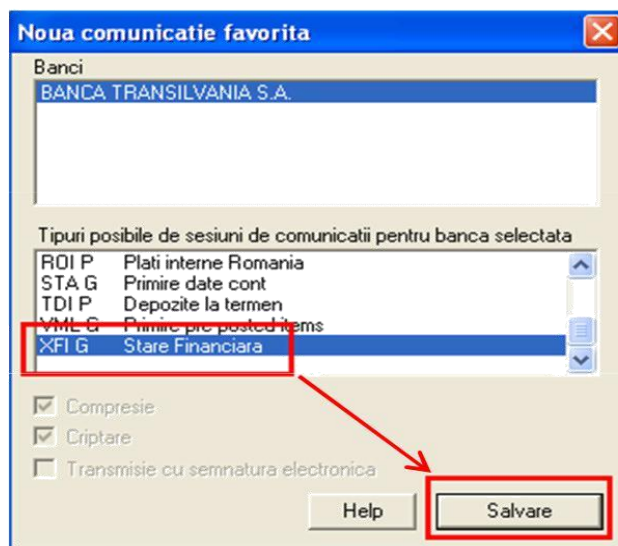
Noua comunicatie favorita

Banci

BANCA TRANSILVANIA S.A.

Tipuri posibile de sesiuni de comunicatii pentru banca selectata

| | |
|---|---|
| ROI P | Plati interne Romania |
| STA G | Primire date cont |
| TDI P | Depozite la termen |
| VML G | Primire pre posted items |
| XFI G | Stare Financiara |

Compresie

Criptare

Transmisie cu semnatura electronica

Help

Salvare